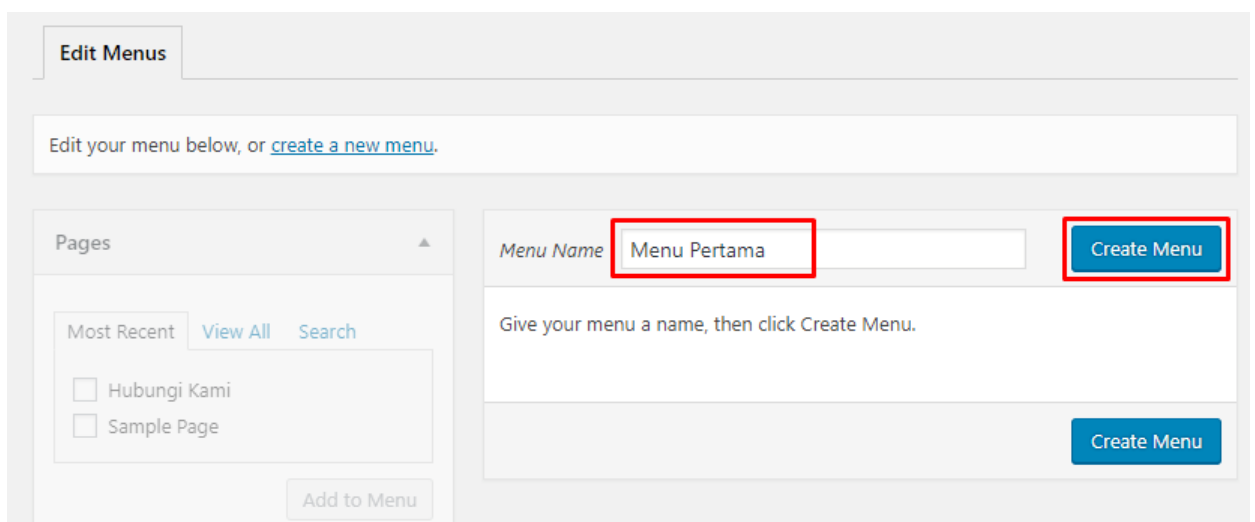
Edit Menus

Edit your menu below, or create a new menu.

Pages

Most Recent View All Search

Hubungi Kami

Sample Page

Add to Menu

Menu Name Menu Pertama

Create Menu

Give your menu a name, then click Create Menu.

Create Menu